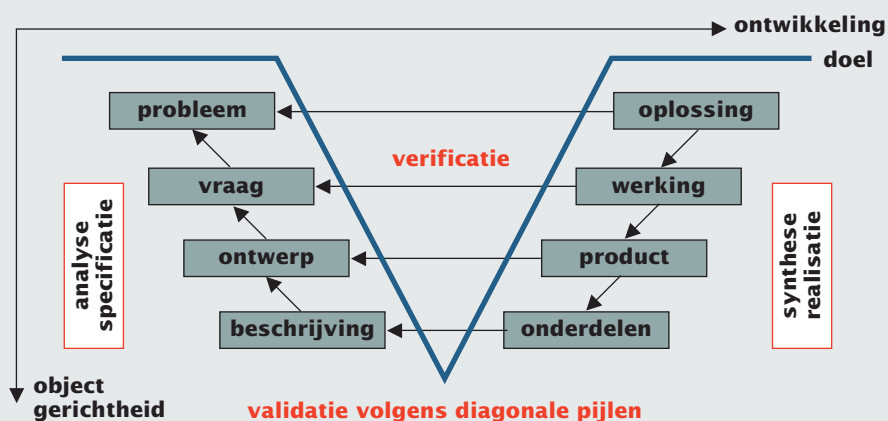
ontwikkeling

doel

probleem

oplossing

verificatie

vraag

werking

analyse specificatie

synthese realisatie

ontwerp

product

beschrijving

onderdelen

object gerichtheid

validatie volgens diagonale pijlen